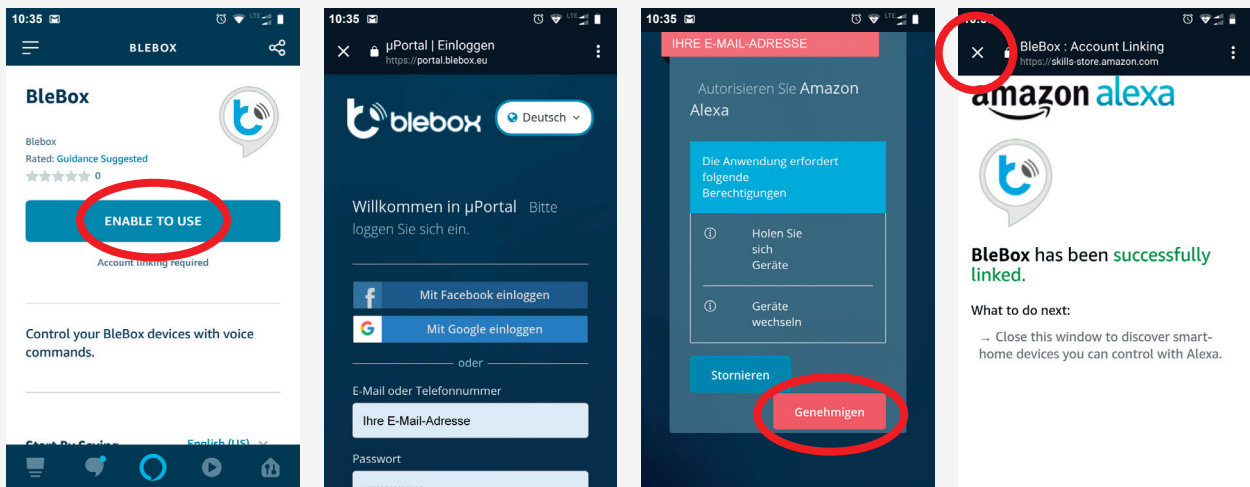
10:35

BLEBOX

BleBox

Blebox
Rated: Guidance Suggested
0

ENABLE TO USE

Account linking required

Control your BleBox devices with voice commands.

Start By Saying English (US)

10:35

μPortal | Einloggen
https://portal.blebox.eu

blebox

Deutsch

Willkommen in μPortal Bitte loggen Sie sich ein.

Mit Facebook einloggen

Mit Google einloggen

oder

E-Mail oder Telefonnummer

Ihre E-Mail-Adresse

Passwort

10:35

IHRE E-MAIL-ADRESSE

Autorisieren Sie Amazon Alexa

Die Anwendung erfordert folgende Berechtigungen

Holen Sie sich Geräte

Geräte wechseln

Stornieren

Genehmigen

BleBox : Account Linking
https://skills-store.amazon.com

amazon alexa

BleBox has been successfully linked.

What to do next:

→ Close this window to discover smart-home devices you can control with Alexa.